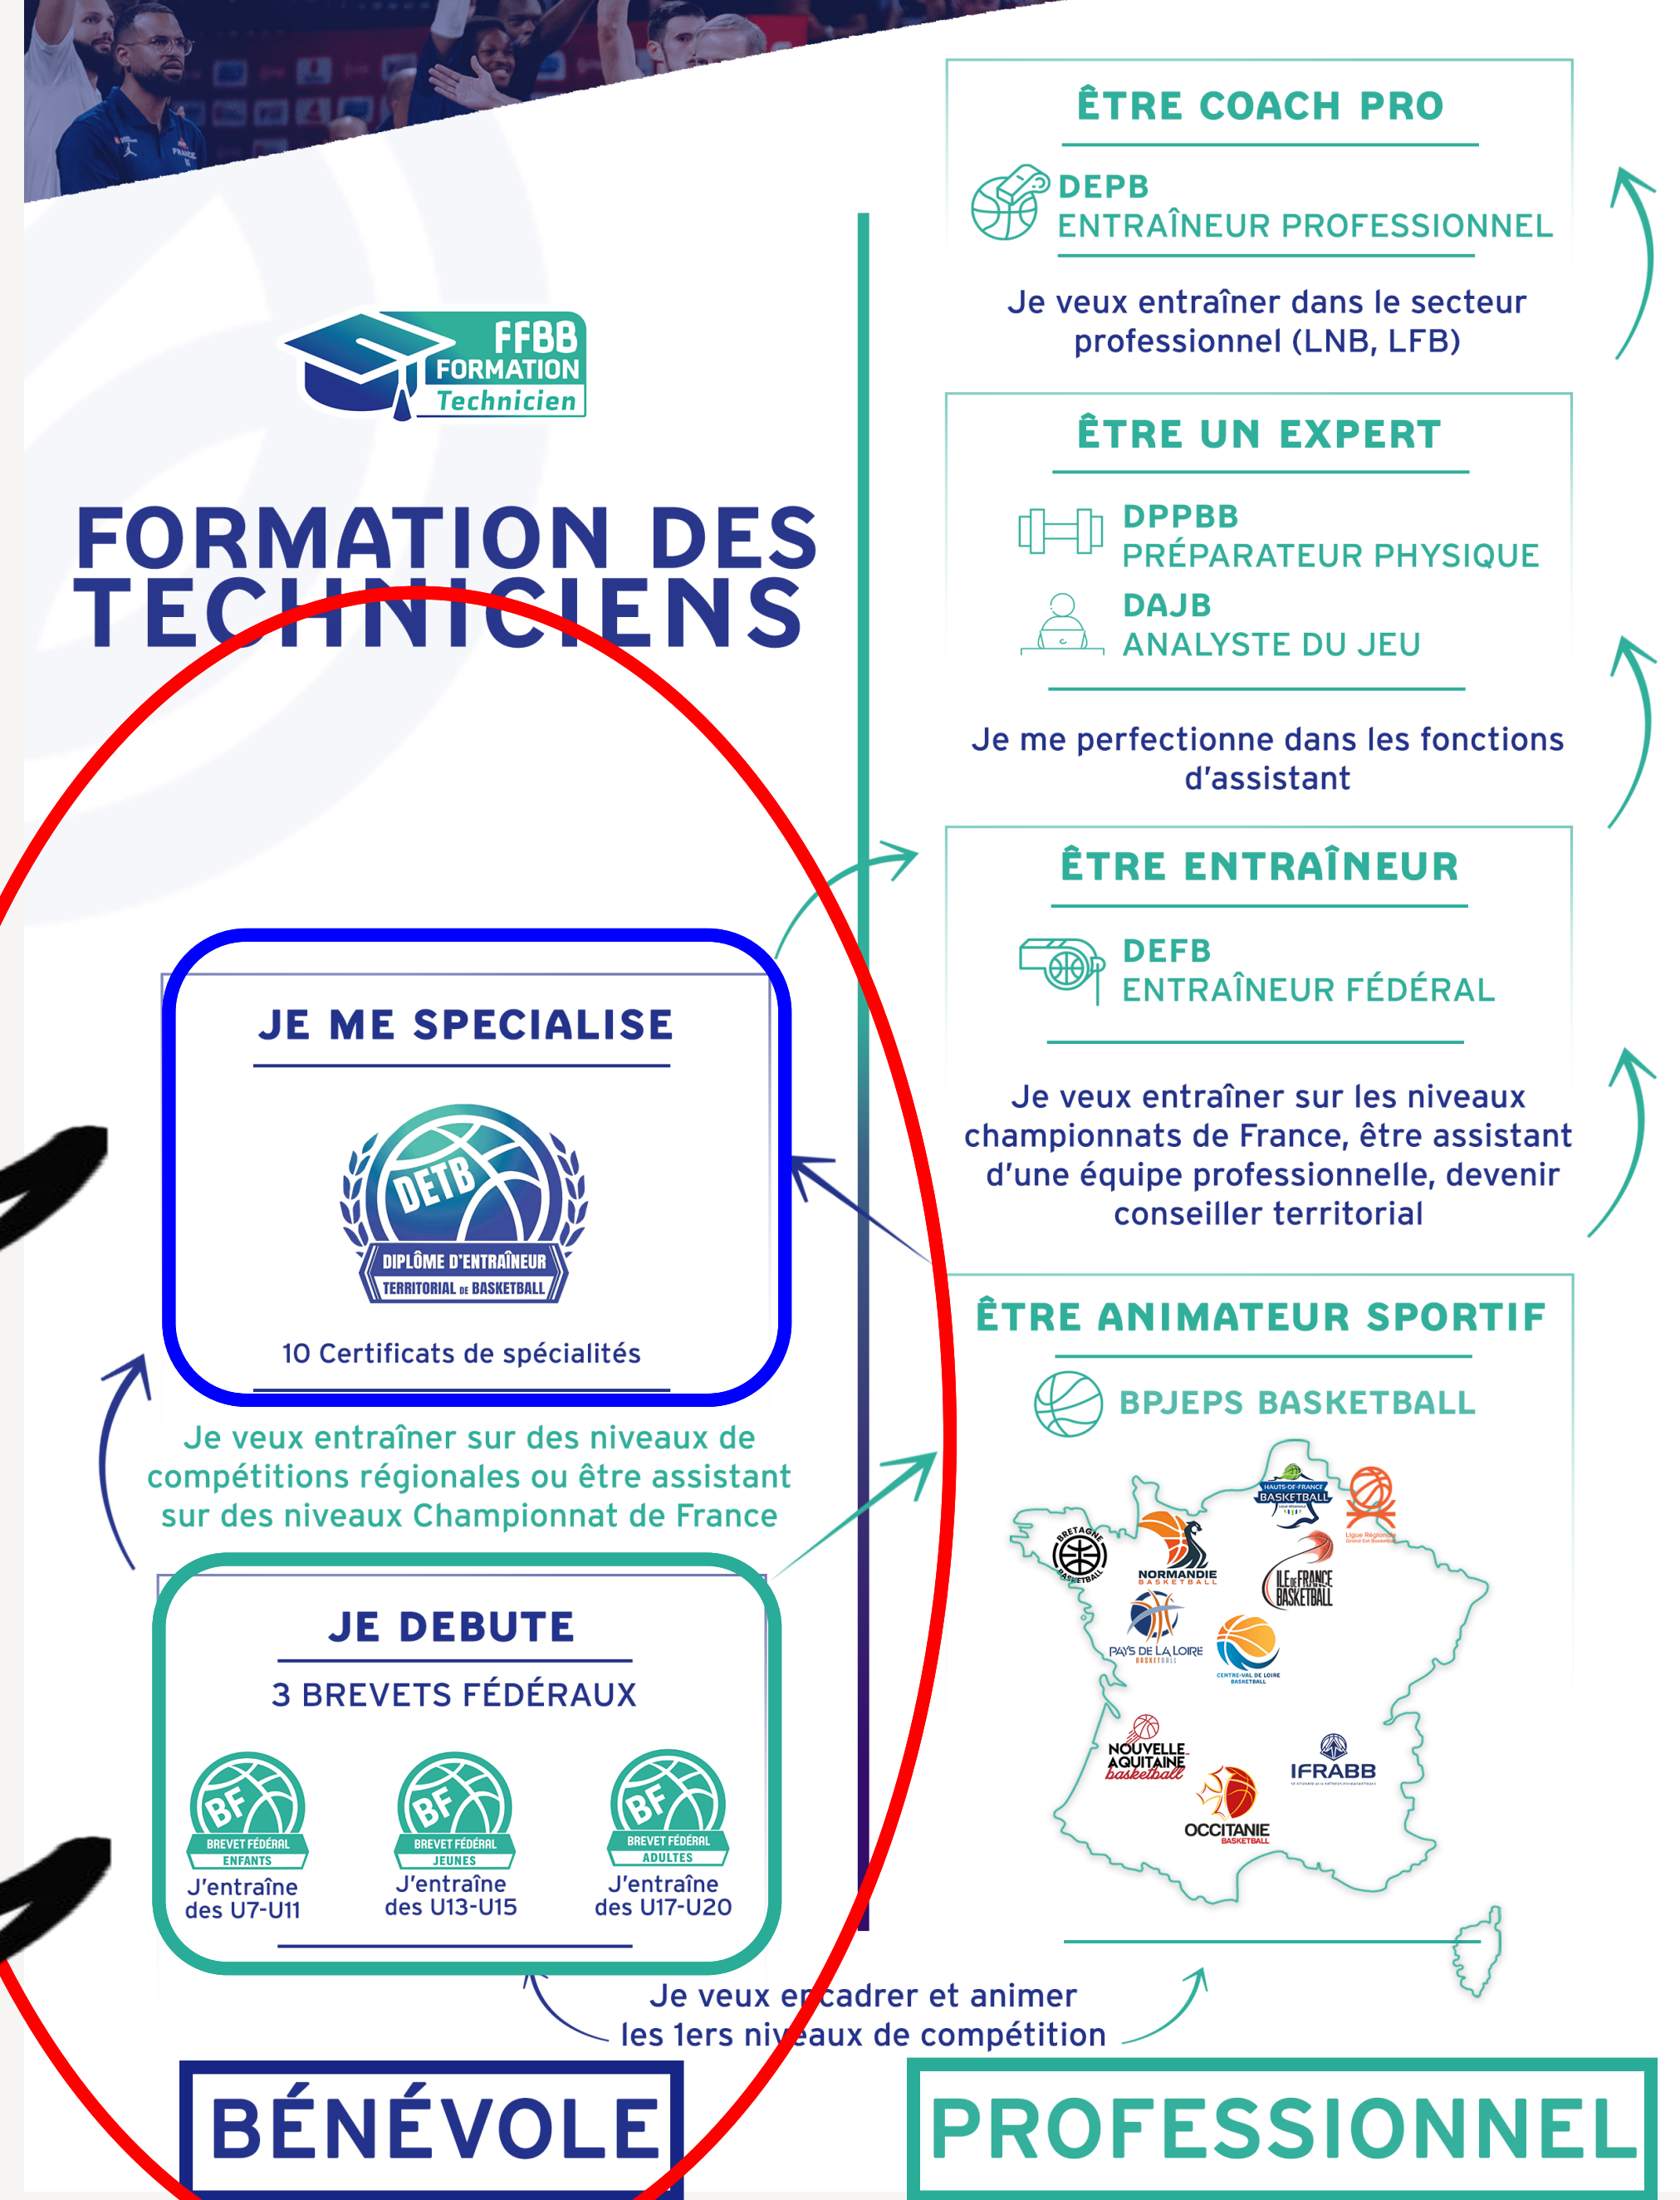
FFBB FORMATION Technicien

FORMATION DES TECHNICIENS

ÊTRE COACH PRO

DEPB
ENTRAÎNEUR PROFESSIONNEL

Je veux entraîner dans le secteur professionnel (LNB, LFB)

ÊTRE UN EXPERT

DPPBB
PRÉPARATEUR PHYSIQUE

DAJB
ANALYSTE DU JEU

Je me perfectionne dans les fonctions d'assistant

ÊTRE ENTRAÎNEUR

DEFB
ENTRAÎNEUR FÉDÉRAL

Je veux entraîner sur les niveaux championnats de France, être assistant d'une équipe professionnelle, devenir conseiller territorial

JE ME SPECIALISE

DETB
DIPLÔME D'ENTRAÎNEUR TERRITORIAL DE BASKETBALL

10 Certificats de spécialités

Je veux entraîner sur des niveaux de compétitions régionales ou être assistant sur des niveaux Championnat de France

ÊTRE ANIMATEUR SPORTIF

BPJEPS BASKETBALL

BRETAGNE BASKETBALL
NORMANDIE BASKETBALL
HAUTS-DE-FRANCE BASKETBALL
Ligue Régionale Grand Est Basketball
ILE DE FRANCE BASKETBALL
PAYS DE LA LOIRE BASKETBALL
CENTRE-VAL DE LOIRE BASKETBALL
NOUVELLE AQUITAINE basketball
IFRABB
OCCITANIE BASKETBALL

JE DEBUTE

3 BREVETS FÉDÉRAUX

BF BREVET FÉDÉRAL ENFANTS
J'entraîne des U7-U11

BF BREVET FÉDÉRAL JEUNES
J'entraîne des U13-U15

BF BREVET FÉDÉRAL ADULTES
J'entraîne des U17-U20

Je veux encadrer et animer les 1ers niveaux de compétition

BÉNÉVOLE

PROFESSIONNEL